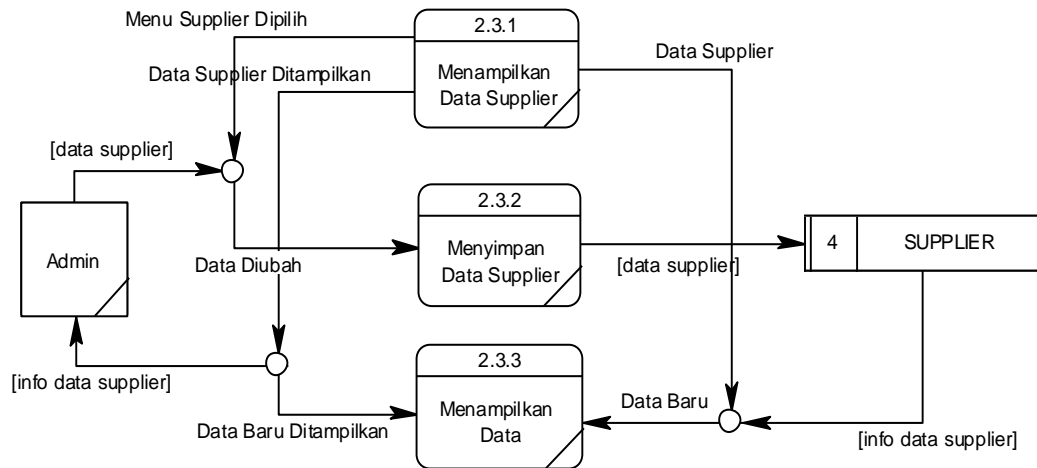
Menu Supplier Dipilih

2.3.1

Menampilkan Data Supplier

Data Supplier

Data Supplier Ditampilkan

[data supplier]

Admin

2.3.2

Menyimpan Data Supplier

4

SUPPLIER

Data Diubah

[data supplier]

[info data supplier]

2.3.3

Menampilkan Data

Data Baru

Data Baru Ditampilkan

[info data supplier]